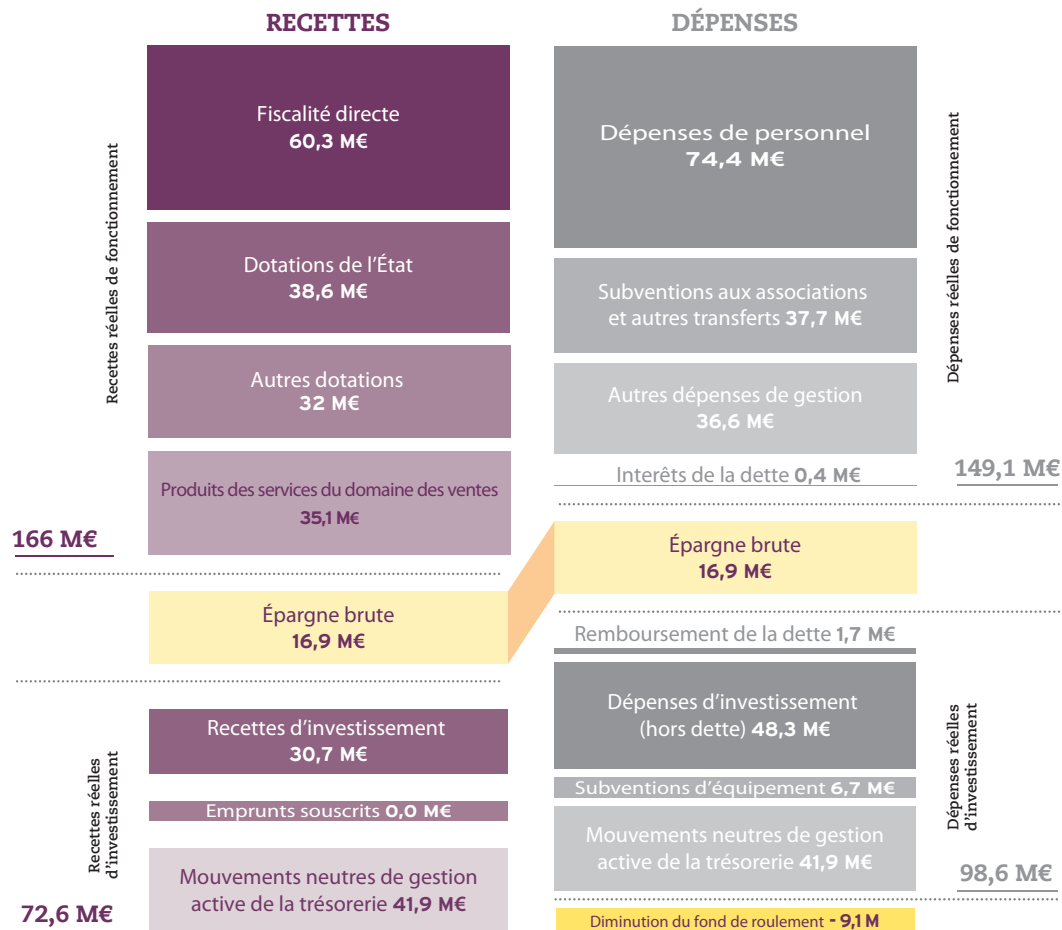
RECETTES

DÉPENSES

Recettes réelles de fonctionnement

Fiscalité directe
60,3 M€

Dotations de l'État
38,6 M€

Autres dotations
32 M€

Produits des services du domaine des ventes
35,1 M€

166 M€

Épargne brute
16,9 M€

Recettes réelles d'investissement

Recettes d'investissement
30,7 M€

Emprunts souscrits 0,0 M€

Mouvements neutres de gestion active de la trésorerie 41,9 M€

72,6 M€

Dépenses de personnel
74,4 M€

Subventions aux associations et autres transferts 37,7 M€

Autres dépenses de gestion
36,6 M€

Interêts de la dette 0,4 M€

Dépenses réelles de fonctionnement

149,1 M€

Épargne brute
16,9 M€

Remboursement de la dette 1,7 M€

Dépenses d'investissement (hors dette) 48,3 M€

Subventions d'équipement 6,7 M€

Mouvements neutres de gestion active de la trésorerie 41,9 M€

Dépenses réelles d'investissement

98,6 M€

Diminution du fond de roulement - 9,1 M